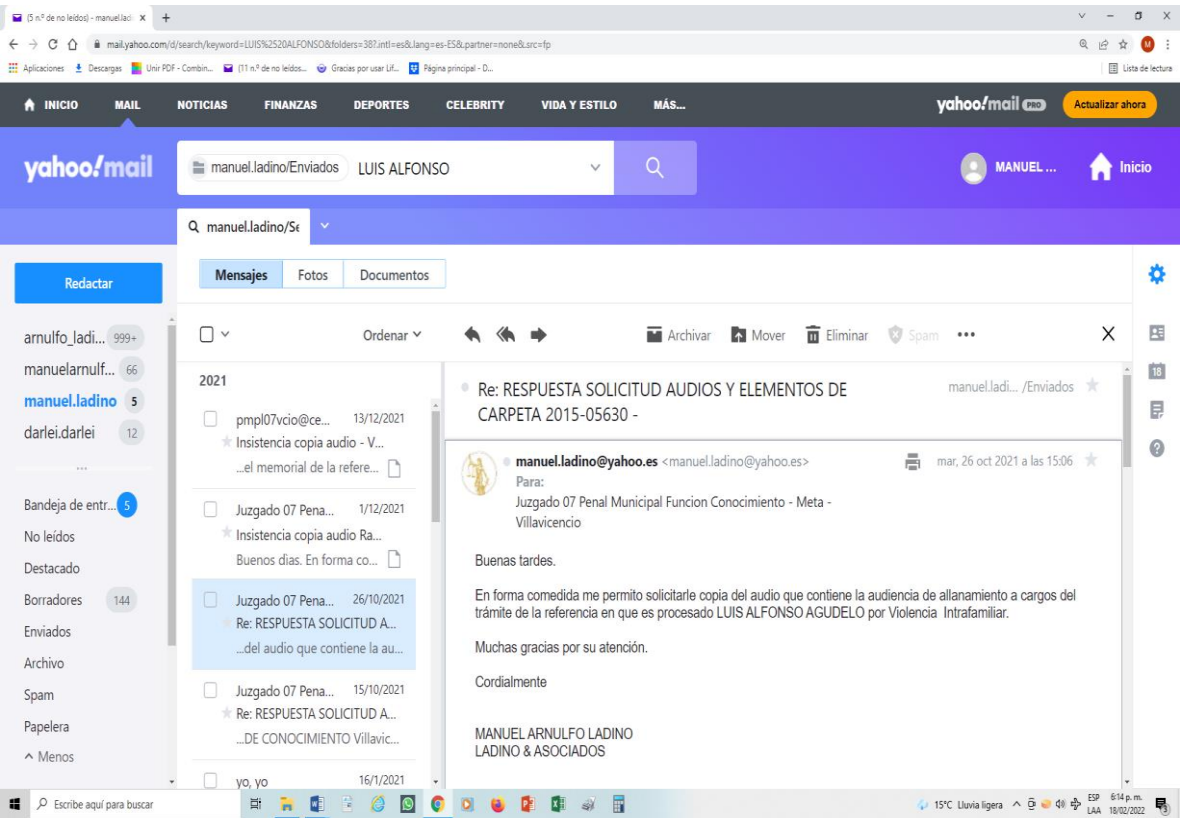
(5 n.º de no leídos) - manuel.lad ×  +

mail.yahoo.com/d/search/keyword=LUIS%2520ALFONSO&folders=38?.intl=es&.lang=es-ES&.partner=none&.src=fp

Aplicaciones  Descargas  Unir PDF - Combin...  (11 n.º de no leídos...  Gracias por usar Lif...  Página principal - D...  Lista de lectura

INICIO  MAIL  NOTICIAS  FINANZAS  DEPORTES  CELEBRITY  VIDA Y ESTILO  MÁS...  yahoo!mail PRO  Actualizar ahora

yahoo!mail  manuel.ladino/Enviados  LUIS ALFONSO  MANUEL ...  Inicio

manuel.ladino/Se

Redactar

Mensajes  Fotos  Documentos

arnulfo_ladi... 999+
manuelarnulf... 66
manuel.ladino 5
darlei.darlei 12
...
Bandeja de entr... 5
No leídos
Destacado
Borradores 144
Enviados
Archivo
Spam
Papelera
^ Menos

Ordenar

2021

pmpl07vcio@ce... 13/12/2021
Insistencia copia audio - V...
...el memorial de la refere...

Juzgado 07 Pena... 1/12/2021
Insistencia copia audio Ra...
Buenos días. En forma co...

Juzgado 07 Pena... 26/10/2021
Re: RESPUESTA SOLICITUD A...
...del audio que contiene la au...

Juzgado 07 Pena... 15/10/2021
Re: RESPUESTA SOLICITUD A...
...DE CONOCIMIENTO Villavic...

yo, yo 16/1/2021

Archivar  Mover  Eliminar  Spam  •••

Re: RESPUESTA SOLICITUD AUDIOS Y ELEMENTOS DE CARPETA 2015-05630 -  manuel.ladi... /Enviados

manuel.ladino@yahoo.es <manuel.ladino@yahoo.es>  mar, 26 oct 2021 a las 15:06
Para:
Juzgado 07 Penal Municipal Funcion Conocimiento - Meta - Villavicencio

Buenas tardes.

En forma comedida me permito solicitarle copia del audio que contiene la audiencia de allanamiento a cargos del trámite de la referencia en que es procesado LUIS ALFONSO AGUDELO por Violencia Intrafamiliar.

Muchas gracias por su atención.

Cordialmente

MANUEL ARNULFO LADINO
LADINO & ASOCIADOS

Escribe aquí para buscar  15°C Lluvia ligera  ESP LAA  6:14 p.m. 18/02/2022